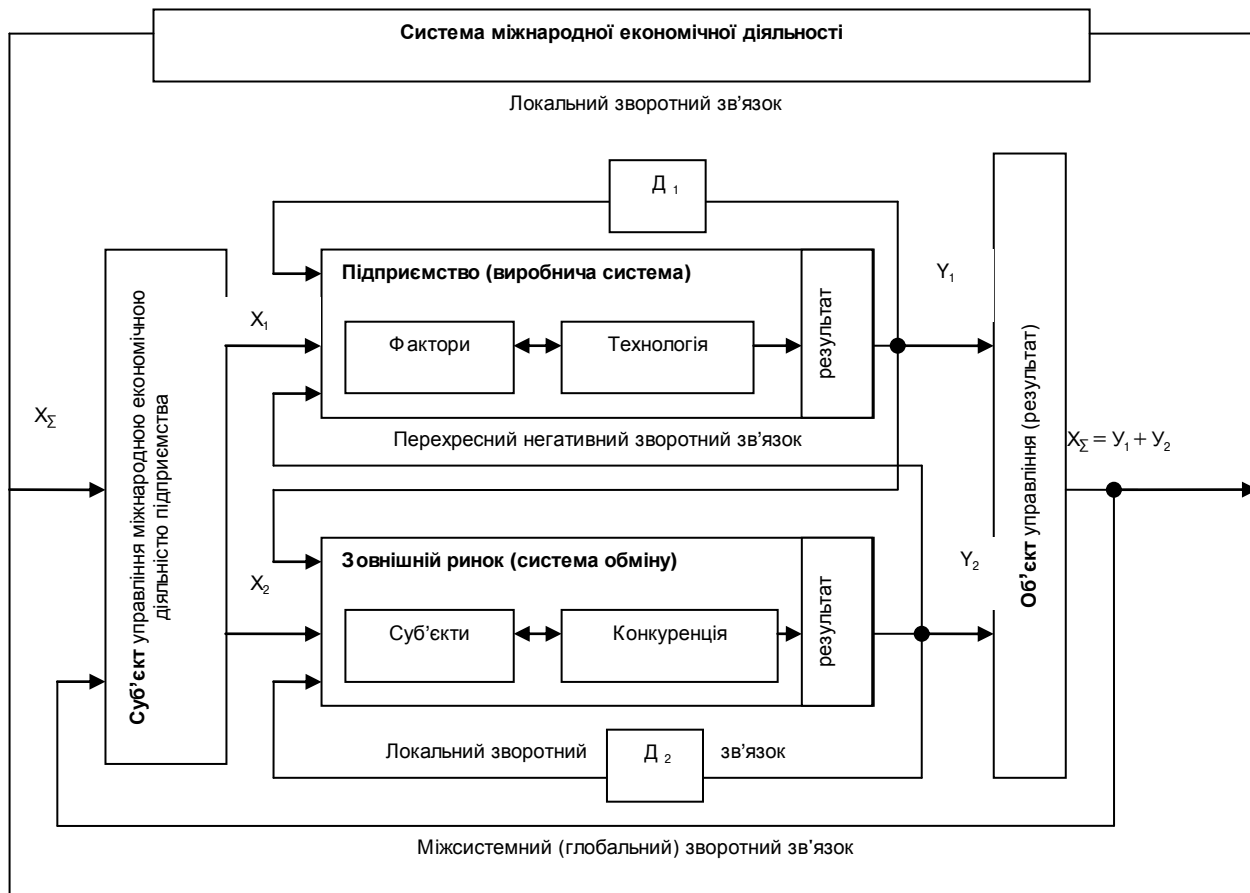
Система міжнародної економічної діяльності

Локальний зворотний зв'язок

Д $_1$

Підприємство (виробнича система)

$Y_1$

$X_1$

Фактори

Технологія

результат

$X_\Sigma$

Суб'єкт управління міжнародною економічною діяльністю підприємства

Перехресний негативний зворотний зв'язок

Об'єкт управління (результат)

$X_\Sigma = Y_1 + Y_2$

Зовнішній ринок (система обміну)

$Y_2$

$X_2$

Суб'єкти

Конкуренція

результат

Локальний зворотний

Д $_2$

зв'язок

Міжсистемний (глобальний) зворотний зв'язок